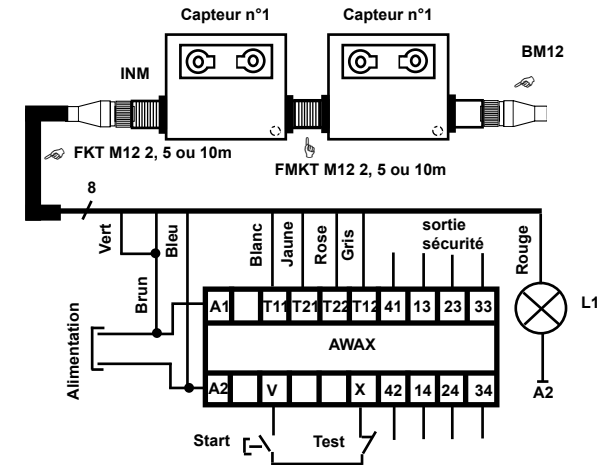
Capteur n°1

Capteur n°1

INM

BM12

FKT M12 2, 5 ou 10m

FMKT M12 2, 5 ou 10m

8

Vert

Brun

Bleu

Blanc

Jaune

Rose

Gris

sortie sécurité

Rouge

Alimentation

A1

T11

T21

T22

T12

41

13

23

33

AWAX

A2

V

X

42

14

24

34

L1

A2

Start

Test